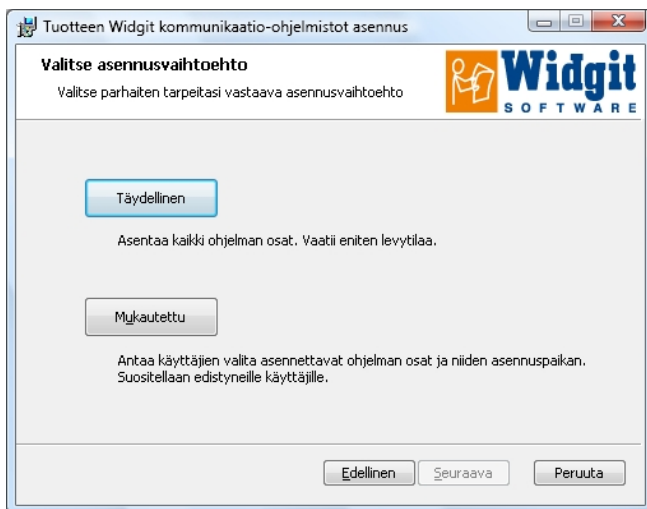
Tuotteen Widgit kommunikaatio-ohjelmistot asennus

Valitse asennusvaihtoehto

Valitse parhaiten tarpeitasi vastaava asennusvaihtoehto

Widgit
SOFTWARE

Täydellinen

Asentaa kaikki ohjelman osat. Vaatii eniten levytilaa.

Mukautettu

Antaa käyttäjien valita asennettavat ohjelman osat ja niiden asennuspaikan. Suositellaan edistyneille käyttäjille.

Edellinen

Seuraava

Peruuta